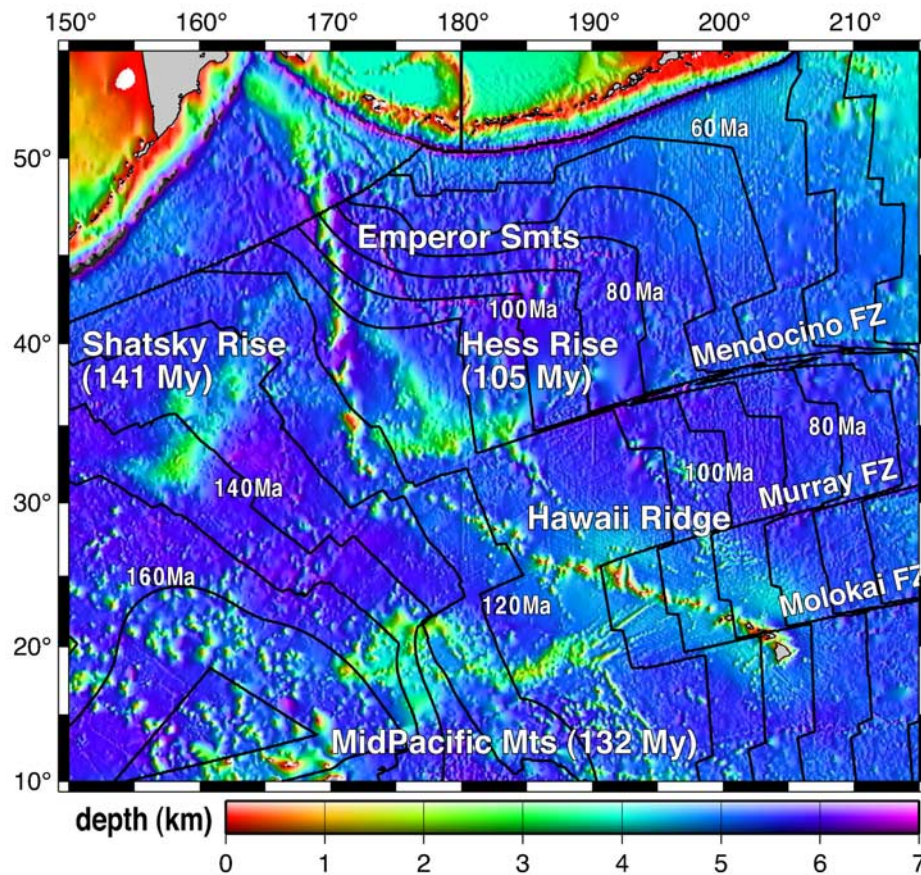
150° 160° 170° 180° 190° 200° 210°

50°

40°

30°

20°

10°

60 Ma

Emperor Smts

100 Ma

80 Ma

Shatsky Rise (141 My)

Hess Rise (105 My)

Mendocino FZ

80 Ma

100 Ma

140 Ma

Murray FZ

Hawaii Ridge

160 Ma

120 Ma

Molokai FZ

MidPacific Mts (132 My)

depth (km)

0 1 2 3 4 5 6 7